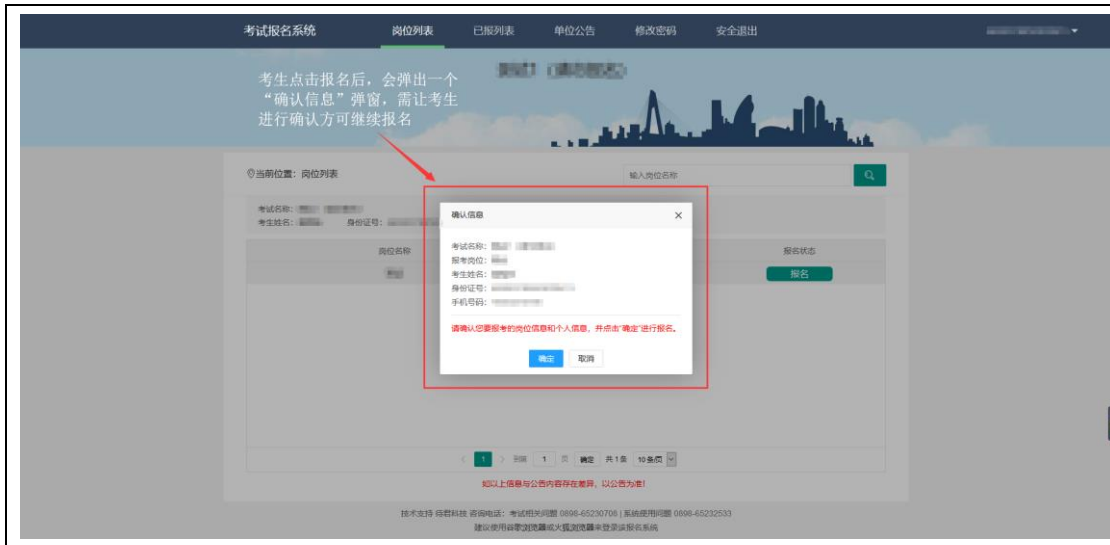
考试报名系统 岗位列表 已报列表 单位公告 修改密码 安全退出

考生点击报名后，会弹出一个“确认信息”弹窗，需让考生进行确认方可继续报名

◎当前位置：岗位列表

输入岗位名称

考试名称：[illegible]
考生姓名：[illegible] 身份证号：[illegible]

| 岗位名称 | 报名状态 |
|---|---|
| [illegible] | 报名 |

确认信息 ×

考试名称：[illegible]
报考岗位：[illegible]
考生姓名：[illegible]
身份证号：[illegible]
手机号码：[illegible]

请确认您要报考的岗位信息和个人信息，并点击"确定"进行报名。

确定 取消

< 1 > 到第 1 页 确定 共1条 10条/页

如以上信息与公告内容存在差异，以公告为准!

技术支持 容君科技 咨询电话：考试相关问题 0898-65230706 | 系统使用问题 0898-65232533
建议使用谷歌浏览器或火狐浏览器来登录该报名系统